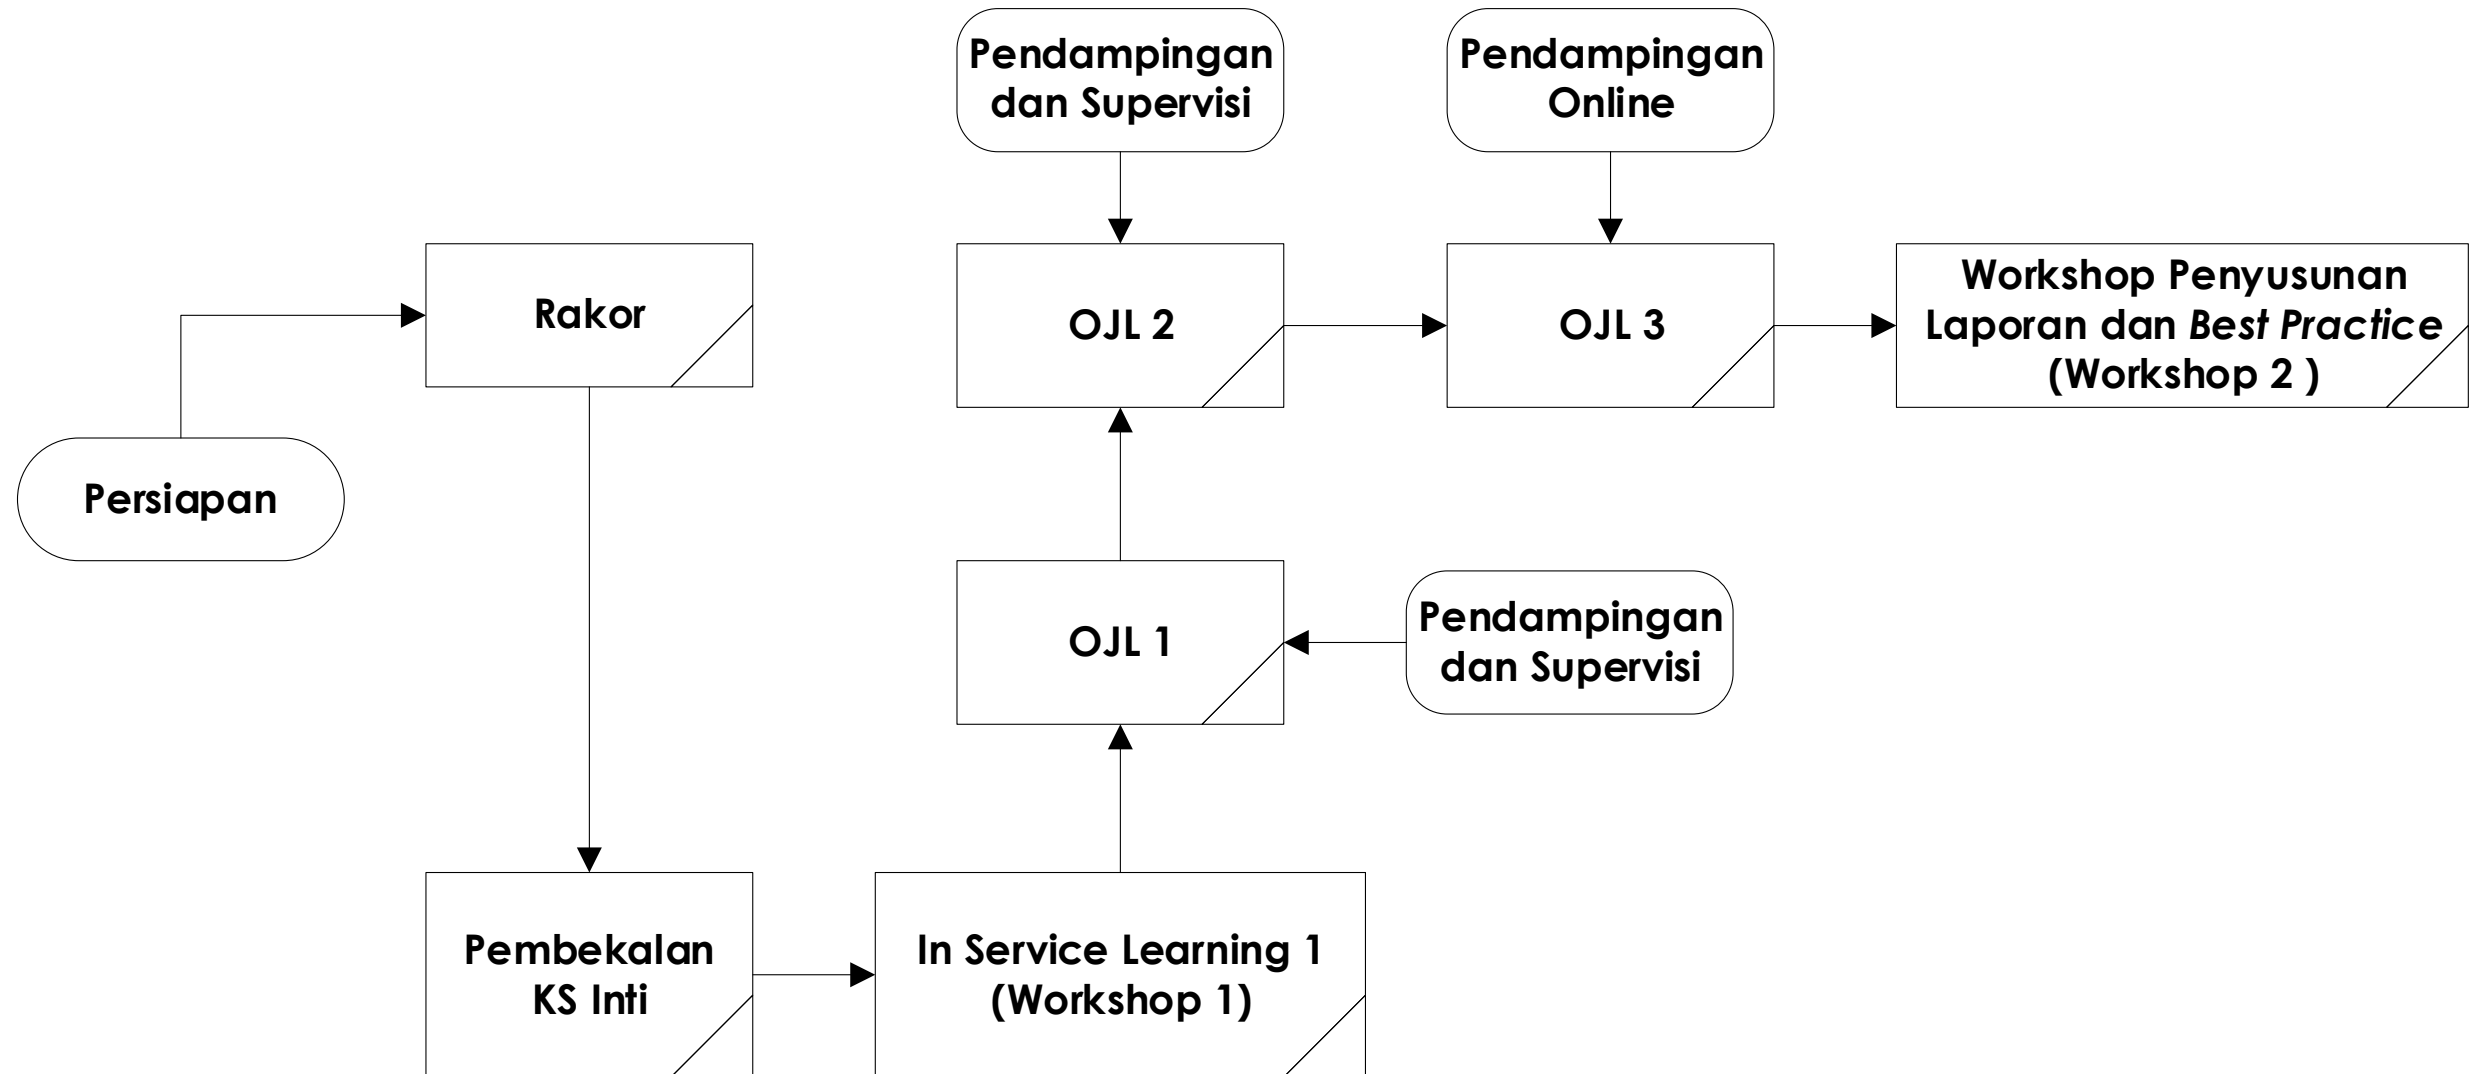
Pendampingan dan Supervisi

Pendampingan Online

Rakor

OJL 2

OJL 3

Workshop Penyusunan Laporan dan *Best Practice* (Workshop 2 )

Persiapan

OJL 1

Pendampingan dan Supervisi

Pembekalan KS Inti

In Service Learning 1 (Workshop 1)